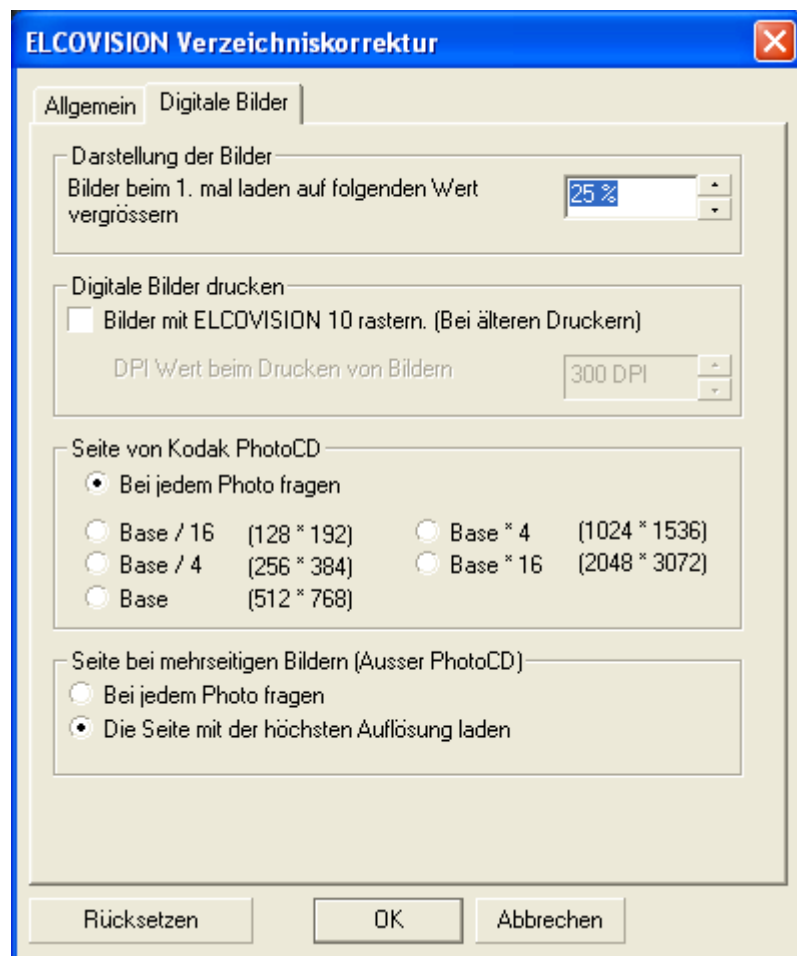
ELCOVISION Verzeichniskorrektur

Allgemein Digitale Bilder

Darstellung der Bilder
Bilder beim 1. mal laden auf folgenden Wert vergrössern
25 %

Digitale Bilder drucken
Bilder mit ELCOVISION 10 rastern. (Bei älteren Druckern)
DPI Wert beim Drucken von Bildern
300 DPI

Seite von Kodak PhotoCD
Bei jedem Photo fragen
Base / 16 (128 * 192)
Base / 4 (256 * 384)
Base (512 * 768)
Base * 4 (1024 * 1536)
Base * 16 (2048 * 3072)

Seite bei mehrseitigen Bildern (Ausser PhotoCD)
Bei jedem Photo fragen
Die Seite mit der höchsten Auflösung laden

Rücksetzen
OK
Abbrechen